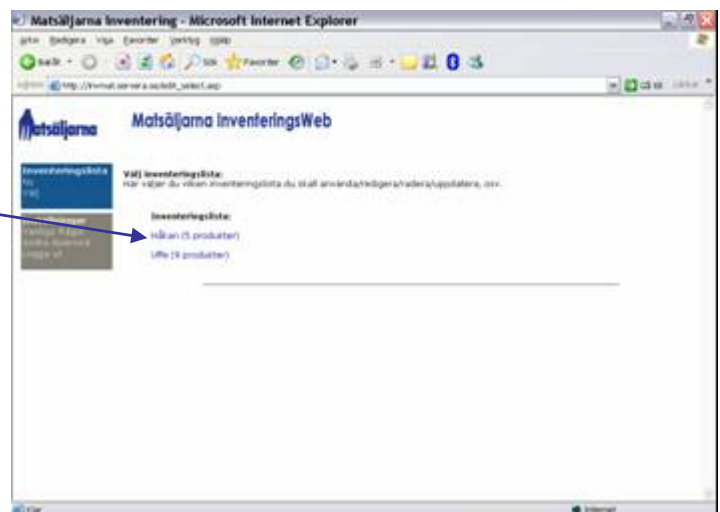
Matsäljarna Inventering - Microsoft Internet Explorer

Arkiv Redigera Visa Favoriter Verktyg Hjälp

Bakåt Sök Favoriter

Adress http://invmat.servera.se/edit_select.asp Gå till Länkar

Matsäljarna

Matsäljarna InventeringsWeb

Inventeringslista
Ny
Välj

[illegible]
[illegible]
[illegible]
Logga ut

Välj inventeringslista:
Här väljer du vilken inventeringslista du skall använda/redigera/radera/uppdatera, osv.

Inventeringslista:
Håkan (5 produkter)
Uffe (9 produkter)

Klar

Internet